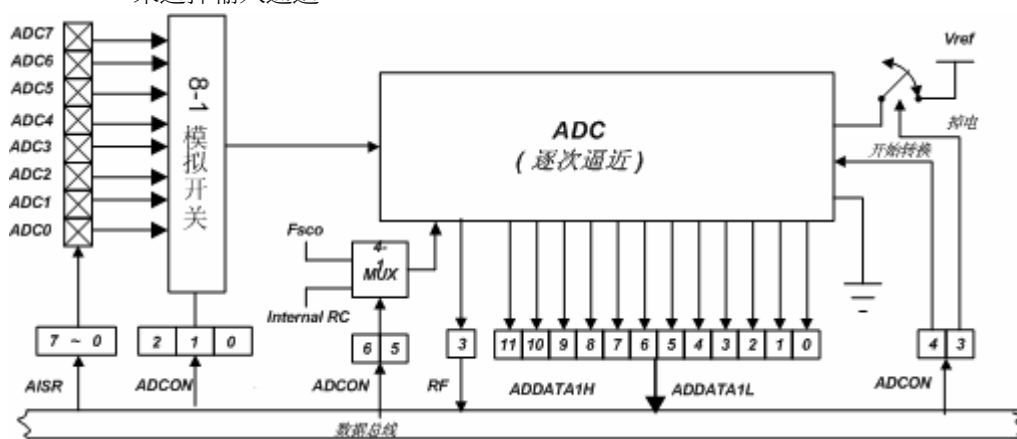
来选择输入通道

ADC7
ADC6
ADC5
ADC4
ADC3
ADC2
ADC1
ADC0

8-1 模拟开关

ADC
(逐次逼近)

Vref
掉电
开始转换

Fsco
4-1 MUX
Internal RC

| 7 ~ 0 |
|---|

AISR

| 2 | 1 | 0 |
|---|---|---|

ADCON

| 6 | 5 |
|---|---|

ADCON

| 3 |
|---|

RF

| 11 | 10 | 9 | 8 | 7 | 6 | 5 | 4 | 3 | 2 | 1 | 0 |
|---|---|---|---|---|---|---|---|---|---|---|---|

ADDATA1H
ADDATA1L

| 4 | 3 |
|---|---|

ADCON

数据总线